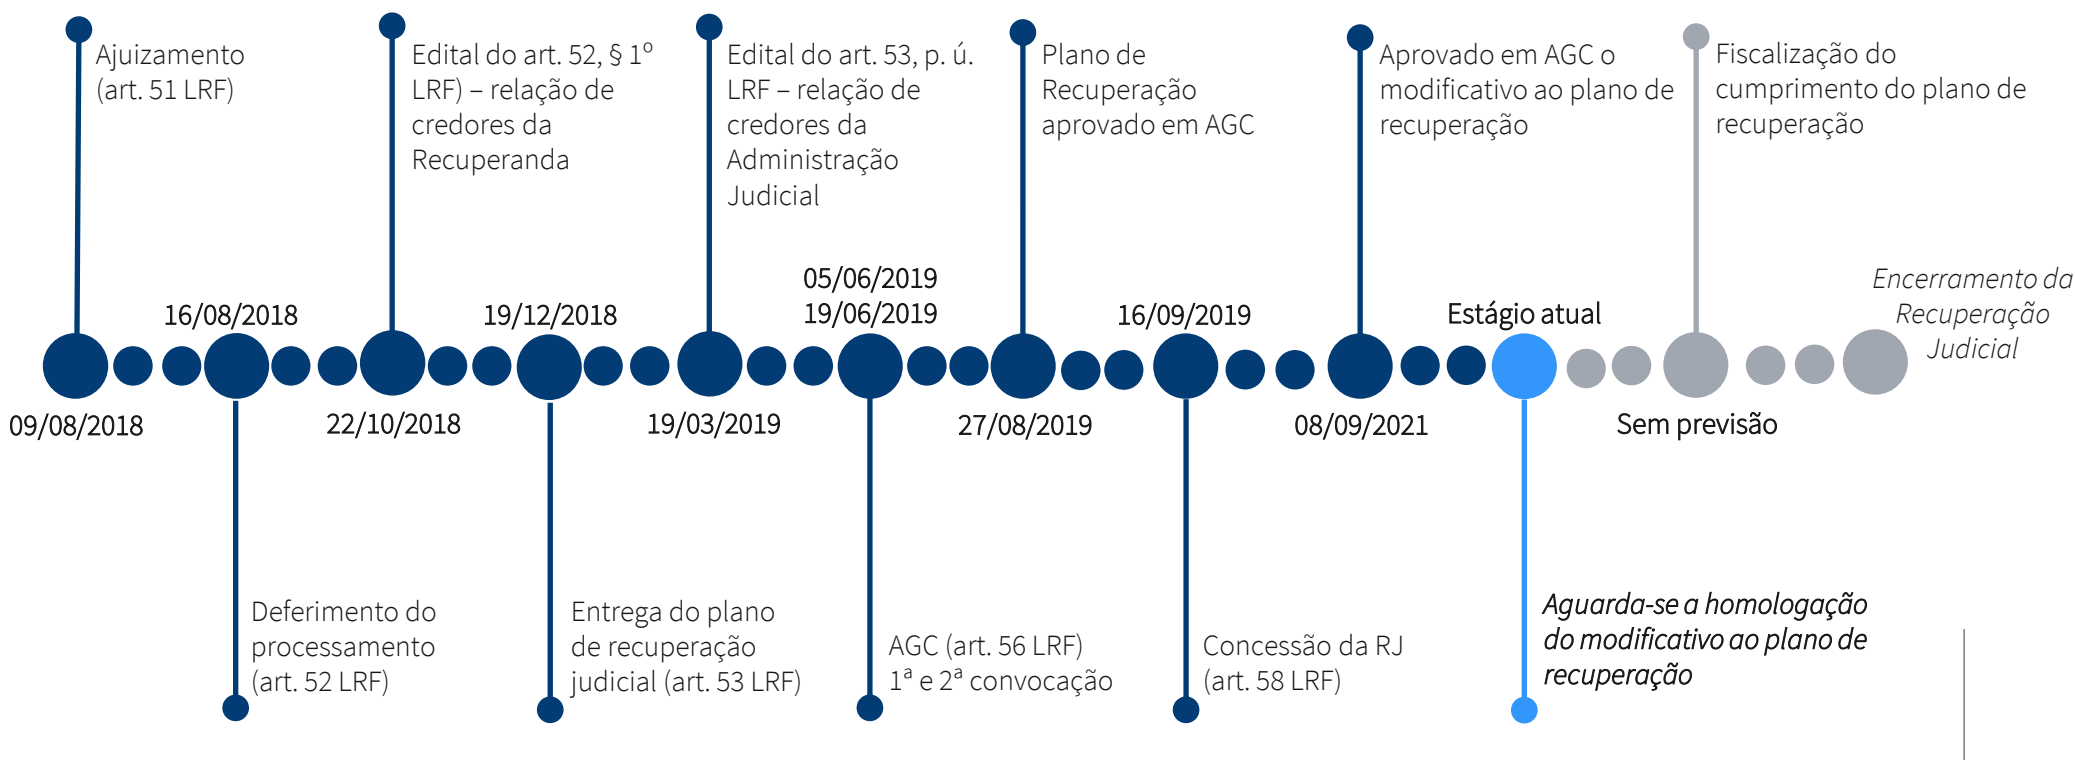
Ajuizamento (art. 51 LRF)

Edital do art. 52, § 1º LRF) – relação de credores da Recuperanda

Edital do art. 53, p. ú. LRF – relação de credores da Administração Judicial

Plano de Recuperação aprovado em AGC

Aprovado em AGC o modificativo ao plano de recuperação

Fiscalização do cumprimento do plano de recuperação

Encerramento da Recuperação Judicial

16/08/2018

19/12/2018

05/06/2019
19/06/2019

16/09/2019

Estágio atual

09/08/2018

22/10/2018

19/03/2019

27/08/2019

08/09/2021

Sem previsão

Deferimento do processamento (art. 52 LRF)

Entrega do plano de recuperação judicial (art. 53 LRF)

AGC (art. 56 LRF) 1ª e 2ª convocação

Concessão da RJ (art. 58 LRF)

Aguarda-se a homologação do modificativo ao plano de recuperação